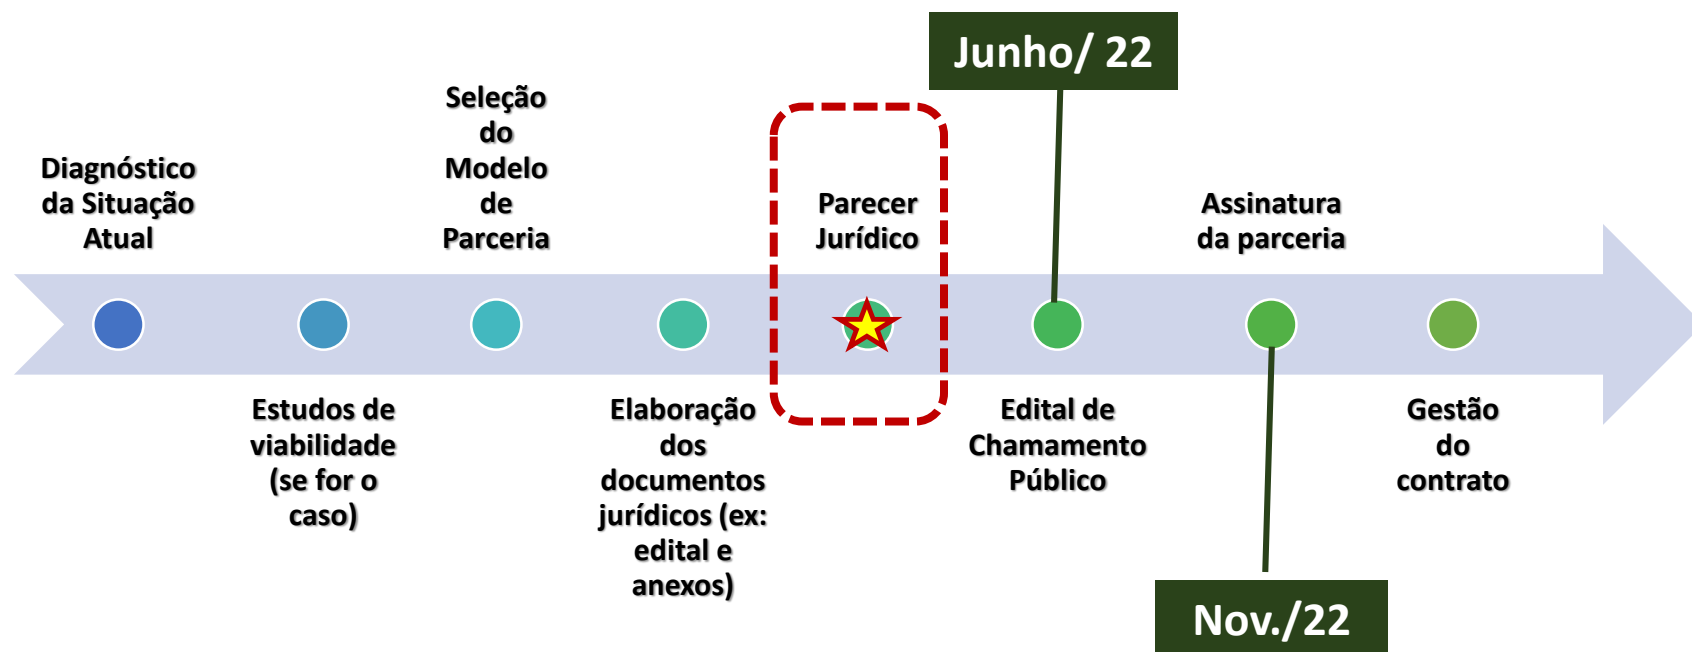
Junho/ 22

Diagnóstico da Situação Atual

Estudos de viabilidade (se for o caso)

Seleção do Modelo de Parceria

Elaboração dos documentos jurídicos (ex: edital e anexos)

Parecer Jurídico

Edital de Chamamento Público

Assinatura da parceria

Gestão do contrato

Nov./22